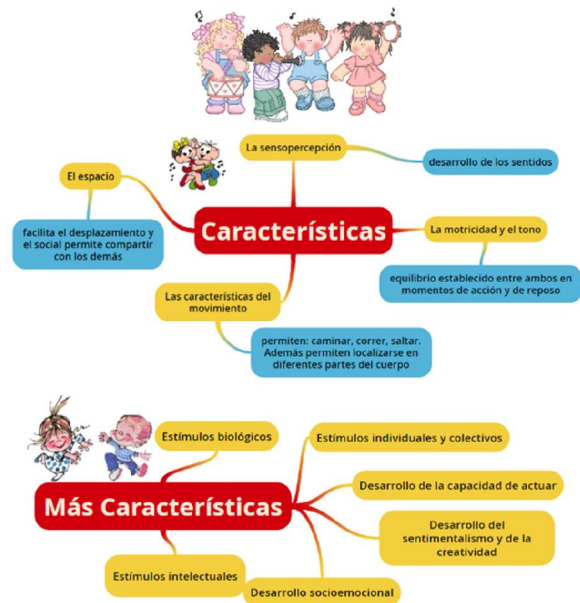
La sensopercepción

desarrollo de los sentidos

El espacio

Características

facilita el desplazamiento y el social permite compartir con los demás

La motricidad y el tono

equilibrio establecido entre ambos en momentos de acción y de reposo

Las características del movimiento

permiten: caminar, correr, saltar. Además permiten localizarse en diferentes partes del cuerpo

Estímulos biológicos

Estímulos individuales y colectivos

Más Características

Desarrollo de la capacidad de actuar

Desarrollo del sentimentalismo y de la creatividad

Estímulos intelectuales

Desarrollo socioemocional